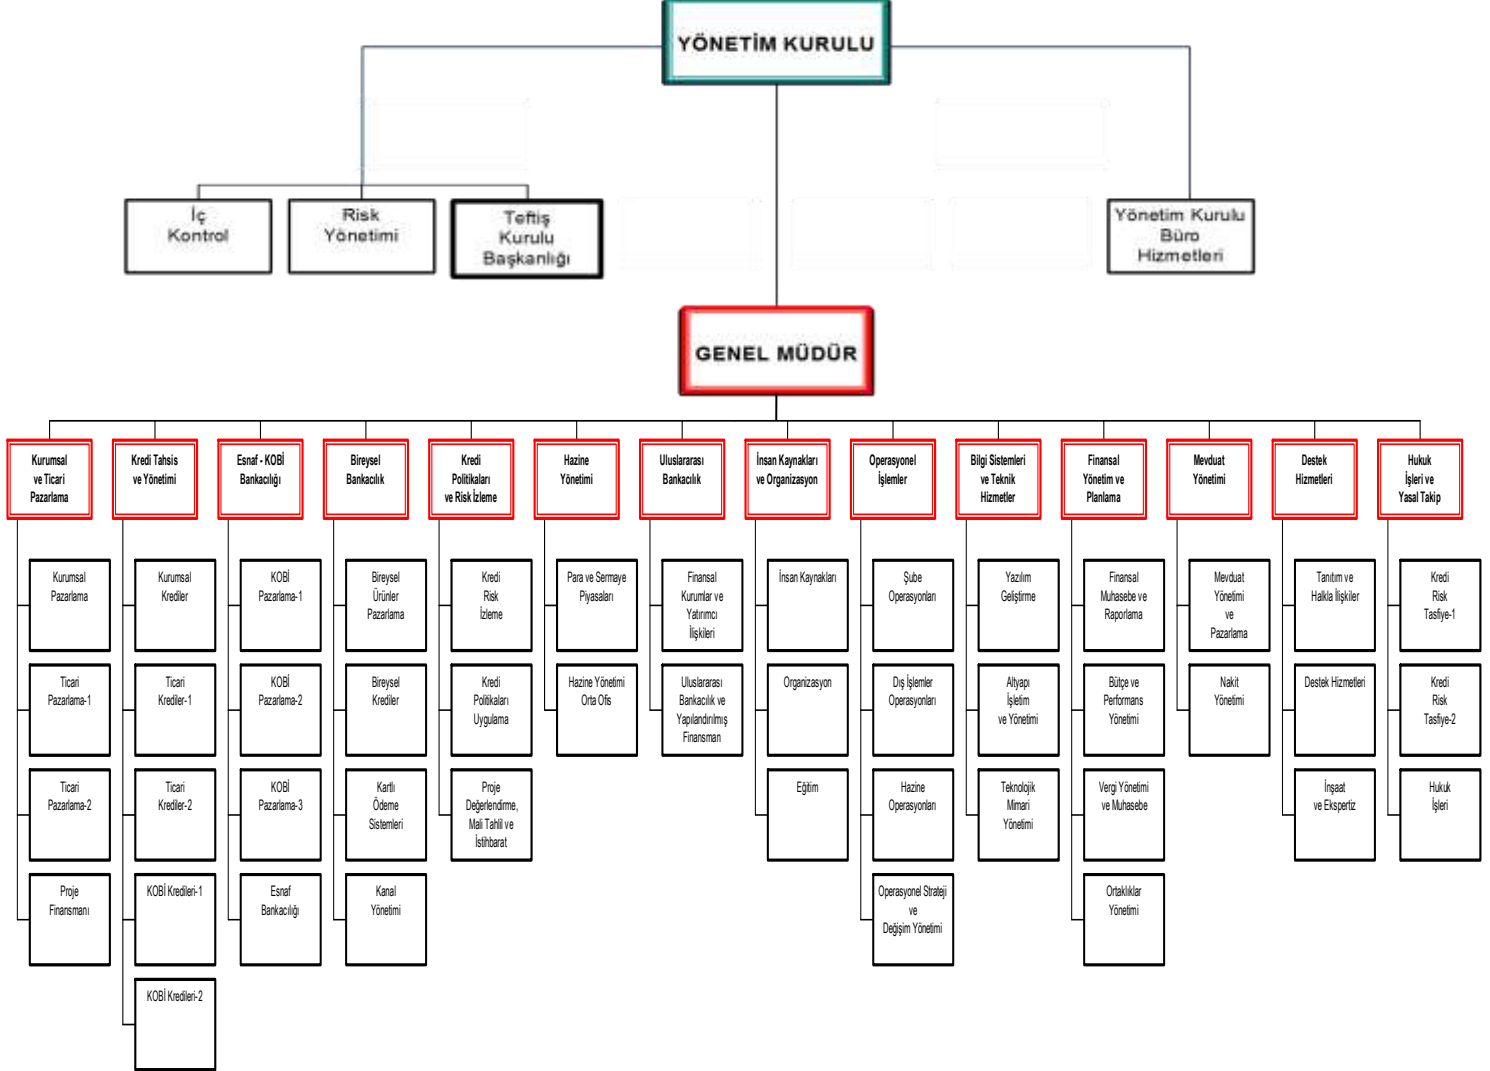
YÖNETİM KURULU

İç Kontrol

Risk Yönetimi

Teftiş Kurulu Başkanlığı

Yönetim Kurulu Büro Hizmetleri

GENEL MÜDÜR

Kurumsal ve Ticari Pazarlama

Kurumsal Pazarlama

Ticari Pazarlama-1

Ticari Pazarlama-2

Proje Finansmanı

Kredi Tahsis ve Yönetimi

Kurumsal Krediler

Ticari Krediler-1

Ticari Krediler-2

KOBİ Kredileri-1

KOBİ Kredileri-2

Esnaf - KOBİ Bankacılığı

KOBİ Pazarlama-1

KOBİ Pazarlama-2

KOBİ Pazarlama-3

Esnaf Bankacılığı

Bireysel Bankacılık

Bireysel Ürünler Pazarlama

Bireysel Krediler

Kartlı Ödeme Sistemleri

Kanal Yönetimi

Kredi Politikaları ve Risk İzleme

Kredi Risk İzleme

Kredi Politikaları Uygulama

Proje Değerlendirme, Mali Tahlil ve İstihbarat

Hazine Yönetimi

Para ve Sermaye Piyasaları

Hazine Yönetimi Orta Ofis

Uluslararası Bankacılık

Finansal Kurumlar ve Yatırımcı İlişkileri

Uluslararası Bankacılık ve Yapılandırılmış Finansman

İnsan Kaynakları ve Organizasyon

İnsan Kaynakları

Organizasyon

Eğitim

Operasyonel İşlemler

Şube Operasyonları

Dış İşlemler Operasyonları

Hazine Operasyonları

Operasyonel Strateji ve Değişim Yönetimi

Bilgi Sistemleri ve Teknik Hizmetler

Yazılım Geliştirme

Altyapı İşletim ve Yönetimi

Teknolojik Mimari Yönetimi

Finansal Yönetim ve Planlama

Finansal Muhasebe ve Raporlama

Bütçe ve Performans Yönetimi

Vergi Yönetimi ve Muhasebe

Ortaklıklar Yönetimi

Mevduat Yönetimi

Mevduat Yönetimi ve Pazarlama

Nakit Yönetimi

Destek Hizmetleri

Tanıtım ve Halkla İlişkiler

Destek Hizmetleri

İnşaat ve Ekspertiz

Hukuk İşleri ve Yasal Takip

Kredi Risk Tasfiye-1

Kredi Risk Tasfiye-2

Hukuk İşleri